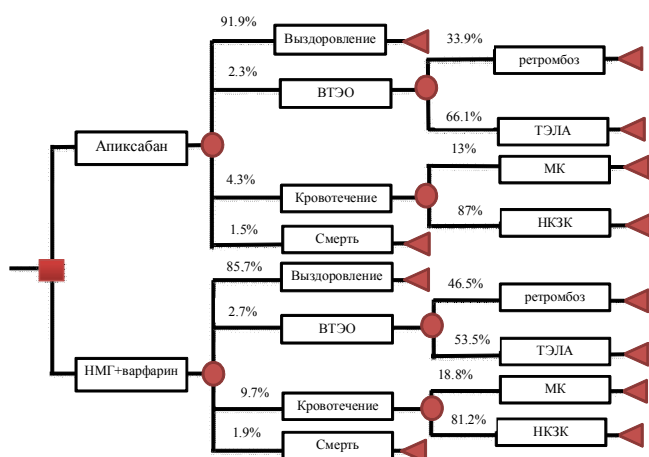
91.9%
Выздоровление
33.9%
ретромбоз
2.3%
ВТЭО
66.1%
ТЭЛА
Апиксабан
13%
МК
4.3%
Кровотечение
87%
НКЗК
1.5%
Смерть
85.7%
Выздоровление
46.5%
ретромбоз
2.7%
ВТЭО
53.5%
ТЭЛА
НМГ+варфарин
18.8%
МК
9.7%
Кровотечение
81.2%
НКЗК
1.9%
Смерть